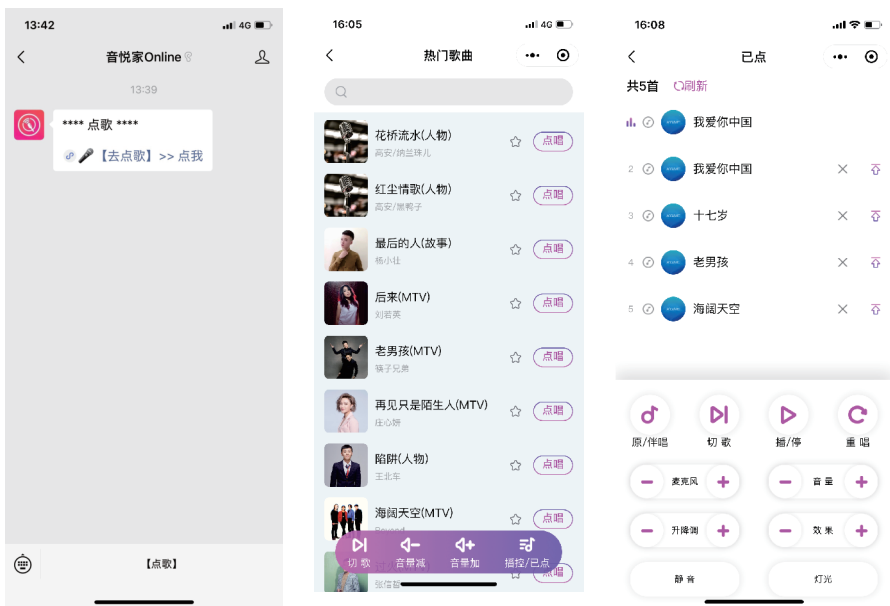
13:42 4G

音悦家Online

13:39

**** 点歌 ****

🎤【去点歌】>> 点我

【点歌】

16:05 4G

热门歌曲

花桥流水(人物)
高安/纳兰珠儿
点唱

红尘情歌(人物)
高安/黑鸭子
点唱

最后的人(故事)
杨小壮
点唱

后来(MTV)
刘若英
点唱

老男孩(MTV)
筷子兄弟
点唱

再见只是陌生人(MTV)
庄心妍
点唱

陷阱(人物)
王北车
点唱

海阔天空(MTV)
Beyond
点唱

点唱

切 歌　音量减　音量加　播控/已点

16:08

已点

共5首　刷新

我爱你中国

2 我爱你中国

3 十七岁

4 老男孩

5 海阔天空

原/伴唱　切 歌　播/停　重 唱

麦克风　音 量

升降调　效 果

静 音　灯光